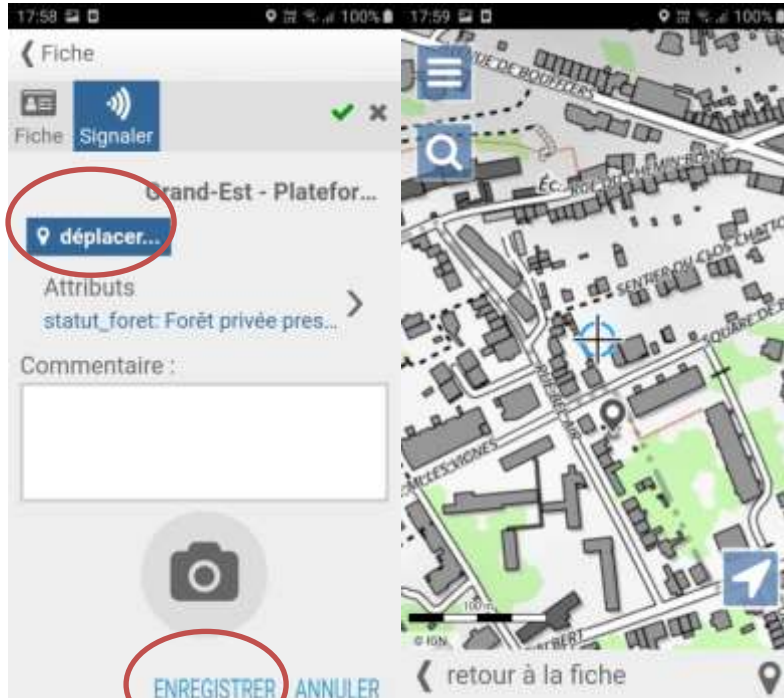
17:58 100%

Fiche

Fiche Signaler

Grand-Est - Platefor...

déplacer...

Attributs

statut_foret: Forêt privée pres...

Commentaire :

ENREGISTRER ANNULER

17:59 100%

RUE DE BOUFFIERS

CHEMIN BLANC

SENTIER DU CLOS CHATTON

SQUARE DE

LES VIGNES

100 m

© IGN

retour à la fiche